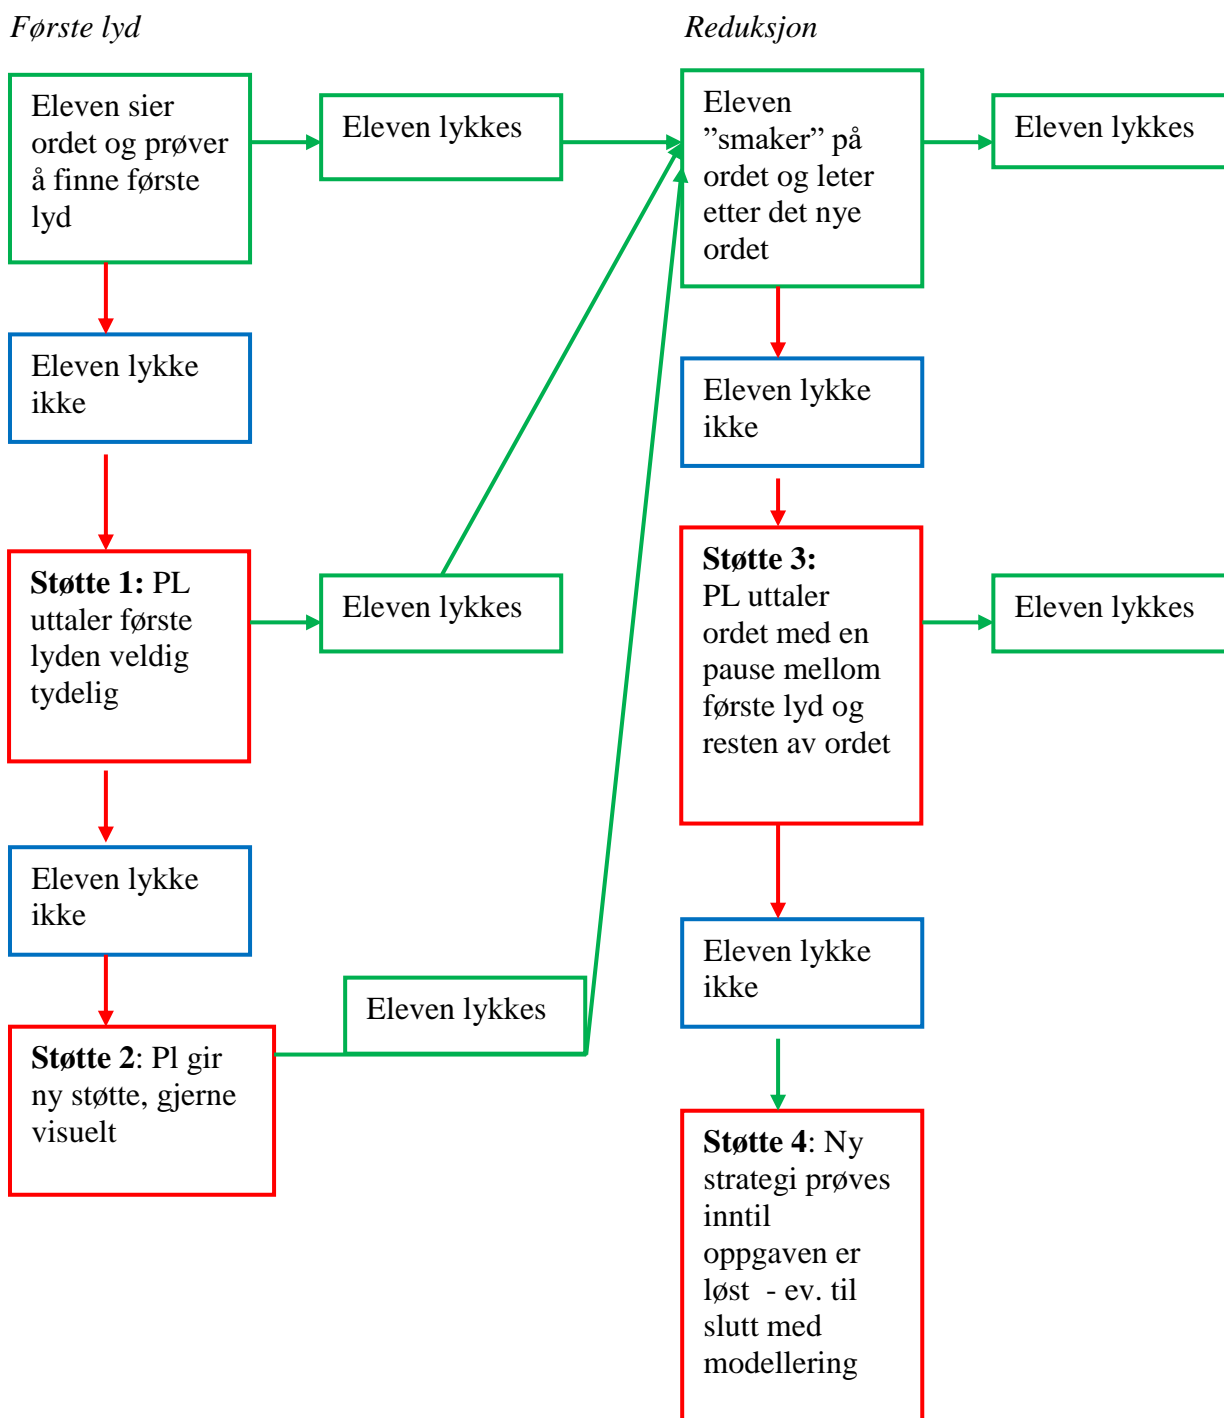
Første lyd

Reduksjon

Eleven sier ordet og prøver å finne første lyd

Eleven lykkes

Eleven ”smaker” på ordet og leter etter det nye ordet

Eleven lykkes

Eleven lykke ikke

Eleven lykke ikke

**Støtte 1:** PL uttaler første lyden veldig tydelig

Eleven lykkes

**Støtte 3:** PL uttaler ordet med en pause mellom første lyd og resten av ordet

Eleven lykkes

Eleven lykke ikke

Eleven lykkes

Eleven lykke ikke

**Støtte 2**: Pl gir ny støtte, gjerne visuelt

**Støtte 4**: Ny strategi prøves inntil oppgaven er løst - ev. til slutt med modellering